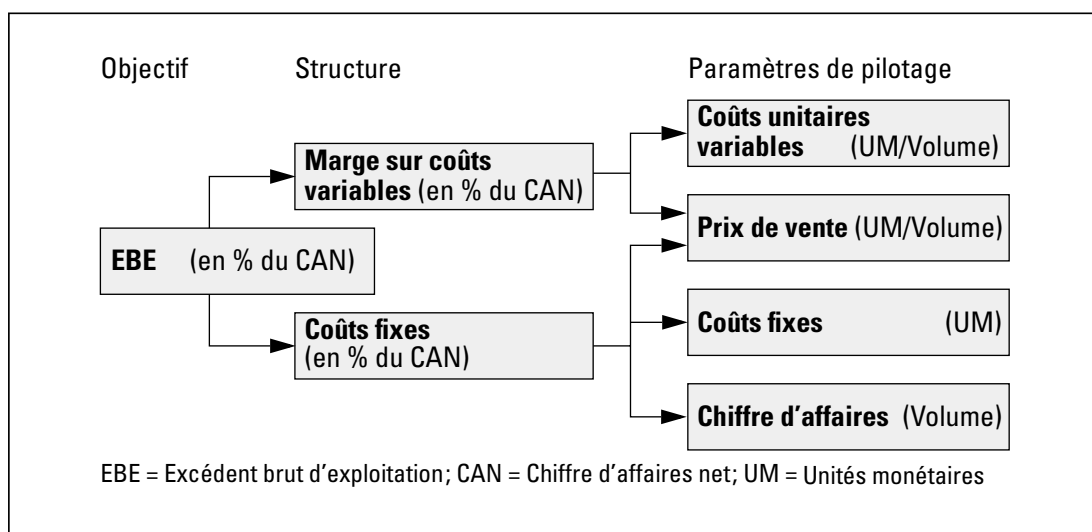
Objectif

Structure

Paramètres de pilotage

EBE (en % du CAN)

Marge sur coûts variables (en % du CAN)

Coûts fixes (en % du CAN)

Coûts unitaires variables (UM/Volume)

Prix de vente (UM/Volume)

Coûts fixes (UM)

Chiffre d'affaires (Volume)

EBE = Excédent brut d'exploitation; CAN = Chiffre d'affaires net; UM = Unités monétaires